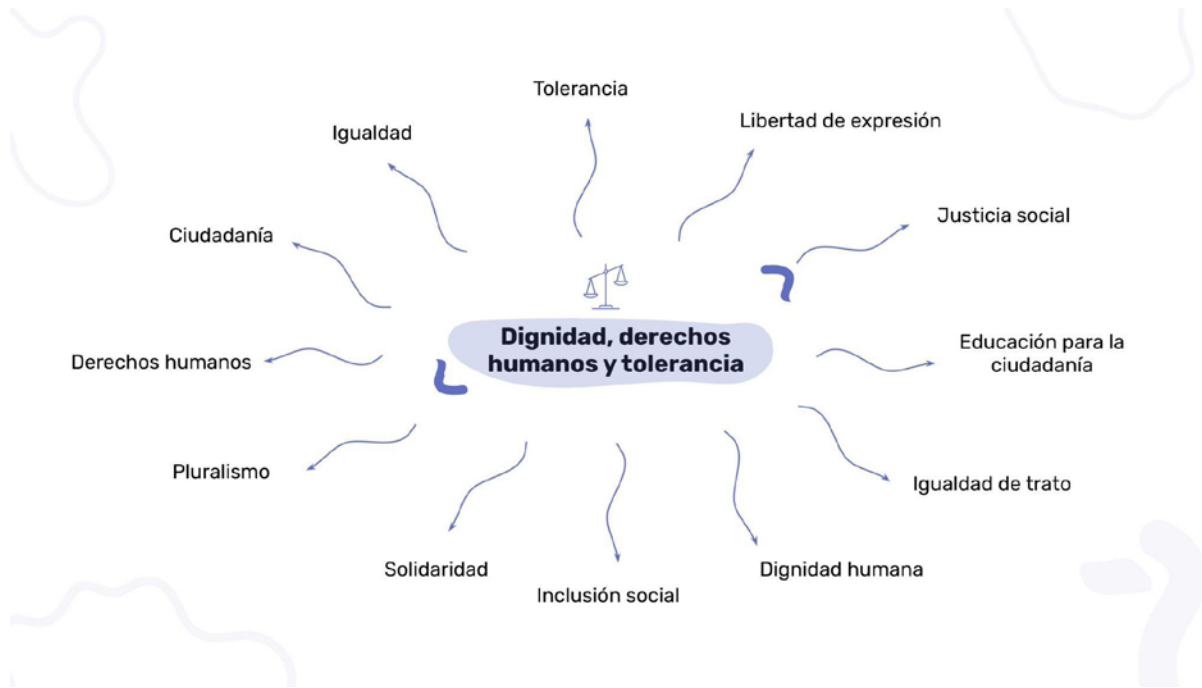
Dignidad, derechos humanos y tolerancia

Tolerancia

Libertad de expresión

Justicia social

Educación para la ciudadanía

Igualdad de trato

Dignidad humana

Inclusión social

Solidaridad

Pluralismo

Derechos humanos

Ciudadanía

Igualdad